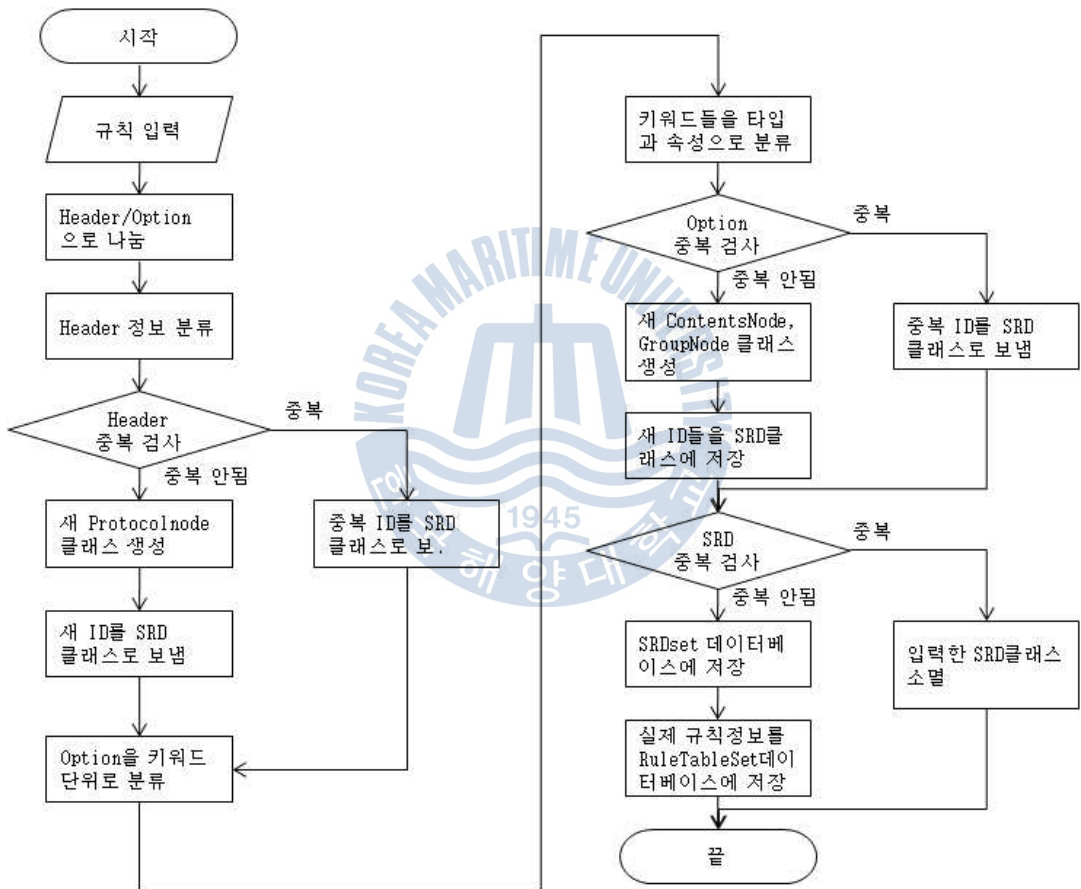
시작

규칙 입력

Header/Option 으로 나눔

Header 정보 분류

Header 중복 검사

중복

중복 안됨

새 Protocolnode 클래스 생성

중복 ID를 SRD 클래스로 보.

새 ID를 SRD 클래스로 보냄

Option을 키워드 단위로 분류

키워드들을 타입과 속성으로 분류

Option 중복 검사

중복

중복 안됨

새 ContentsNode, GroupNode 클래스 생성

중복 ID를 SRD 클래스로 보냄

새 ID들을 SRD클래스에 저장

SRD 중복 검사

중복

중복 안됨

SRDset 데이터베이스에 저장

입력한 SRD클래스 소멸

실제 규칙정보를 RuleTableSet데이터베이스에 저장

끝

KOREA MARITIME UNIVERSITY 1945 한국해양대학교